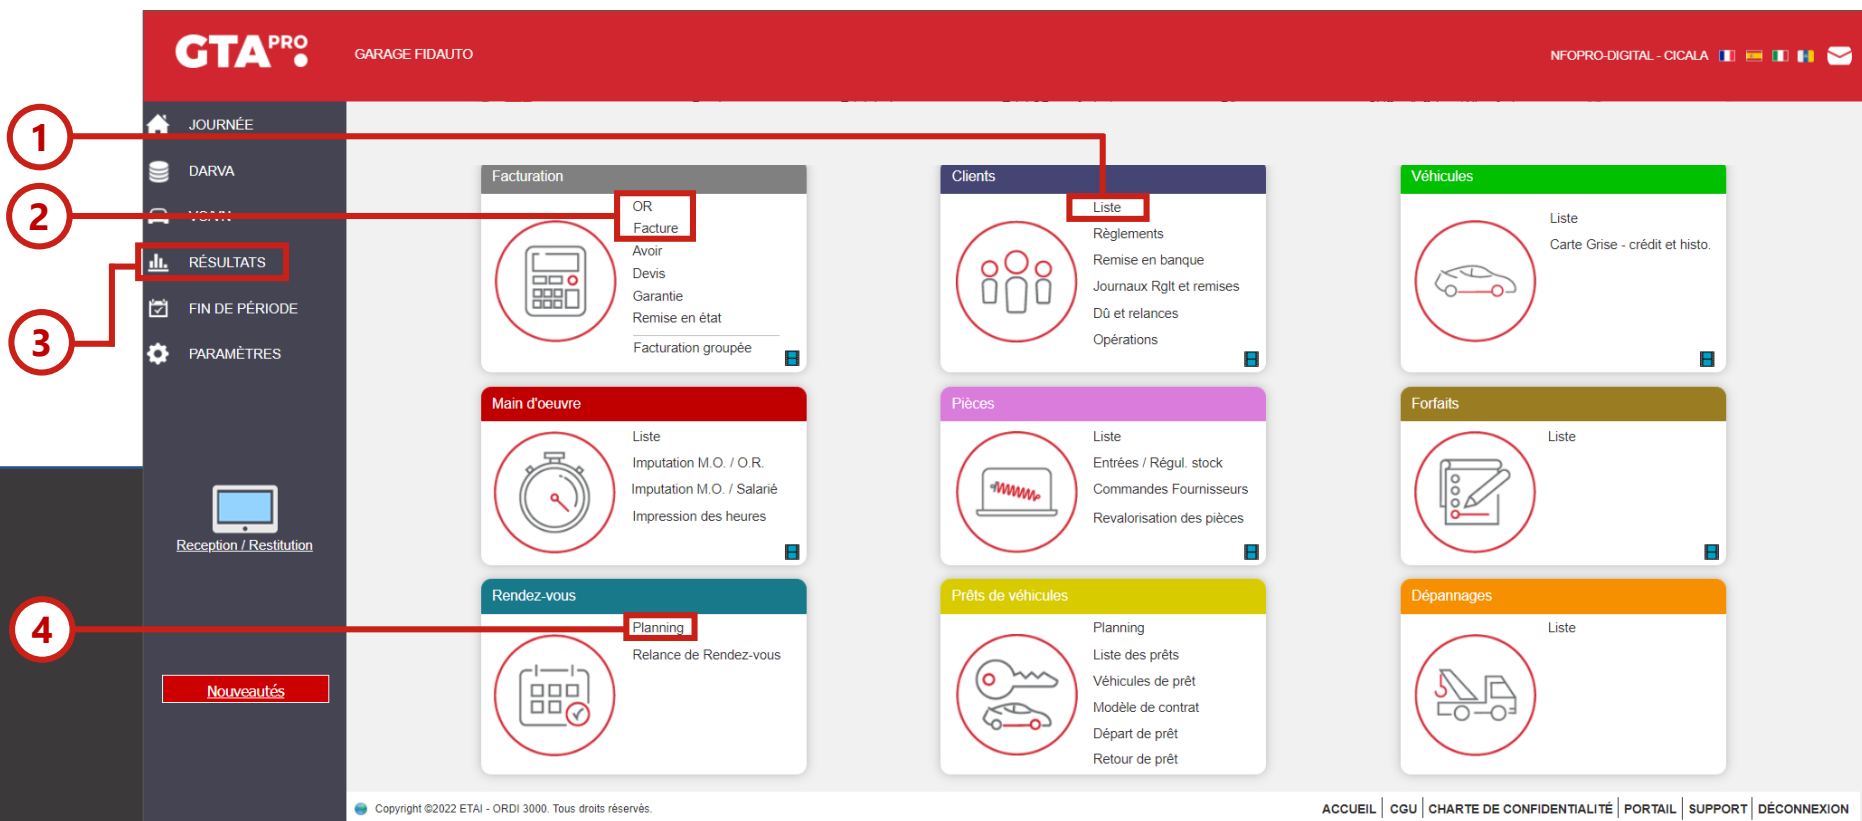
GTA PRO

GARAGE FIDAUTO

NFOPRO-DIGITAL - CICALA

JOURNÉE

DARVA

VO/VN

RÉSULTATS

FIN DE PÉRIODE

PARAMÈTRES

Reception / Restitution

Nouveautés

1

2

3

4

Facturation

OR
Facture
Avoir
Devis
Garantie
Remise en état
Facturation groupée

Clients

Liste
Règlements
Remise en banque
Journaux Rglt et remises
Dû et relances
Opérations

Véhicules

Liste
Carte Grise - crédit et histo.

Main d'oeuvre

Liste
Imputation M.O. / O.R.
Imputation M.O. / Salarié
Impression des heures

Pièces

Liste
Entrées / Régul. stock
Commandes Fournisseurs
Revalorisation des pièces

Forfaits

Liste

Rendez-vous

Planning
Relance de Rendez-vous

Prêts de véhicules

Planning
Liste des prêts
Véhicules de prêt
Modèle de contrat
Départ de prêt
Retour de prêt

Dépannages

Liste

Copyright ©2022 ETAI - ORDI 3000. Tous droits réservés.

ACCUEIL | CGU | CHARTE DE CONFIDENTIALITÉ | PORTAIL | SUPPORT | DÉCONNEXION